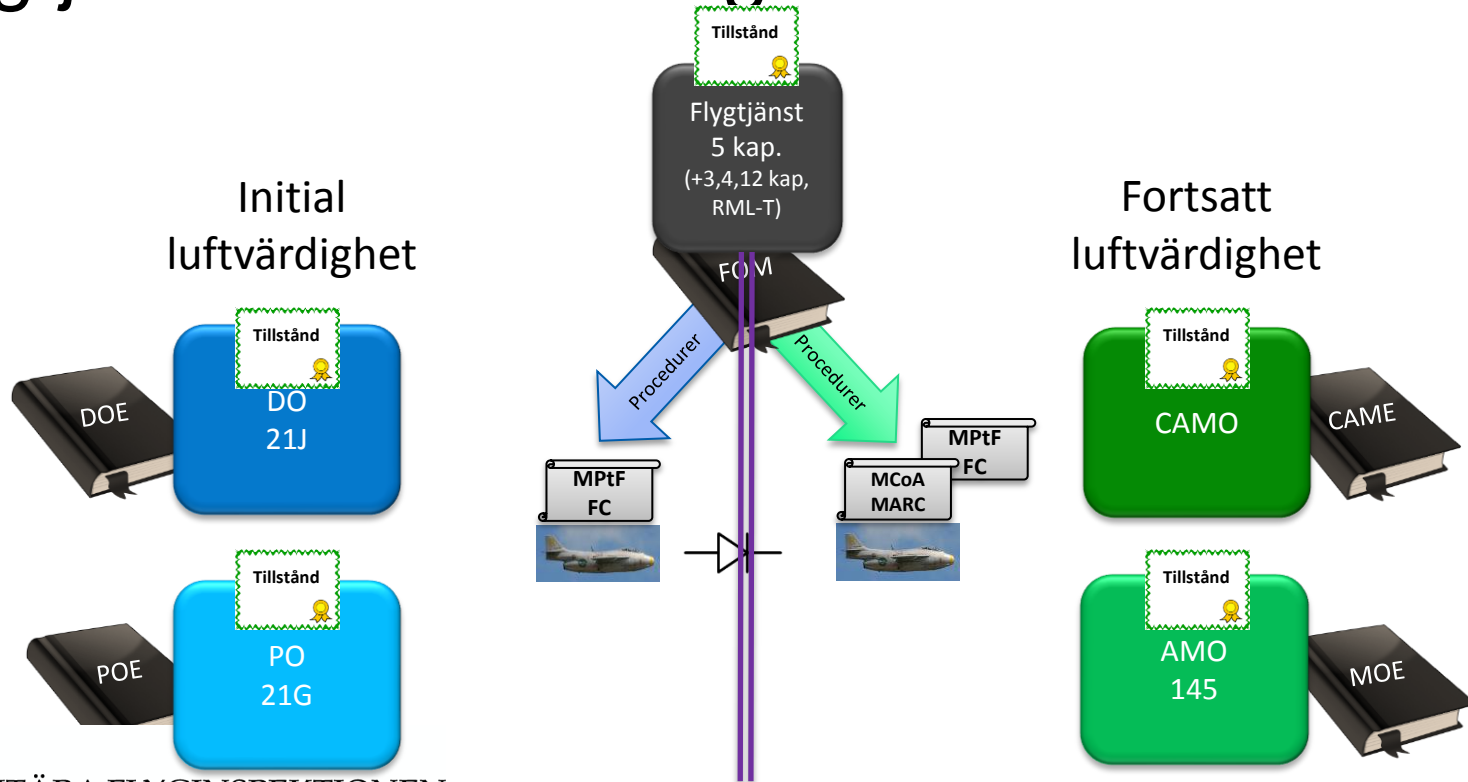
Tillstånd

Flygtjänst
5 kap.
(+3,4,12 kap,
RML-T)

FOM

Initial luftvärdighet

Fortsatt luftvärdighet

Tillstånd

DOE

DO
21J

Procedurer

Procedurer

Tillstånd

CAMO

CAME

MPtF
FC

MPtF
FC

MCoA
MARC

Tillstånd

POE

PO
21G

Tillstånd

AMO
145

MOE

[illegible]